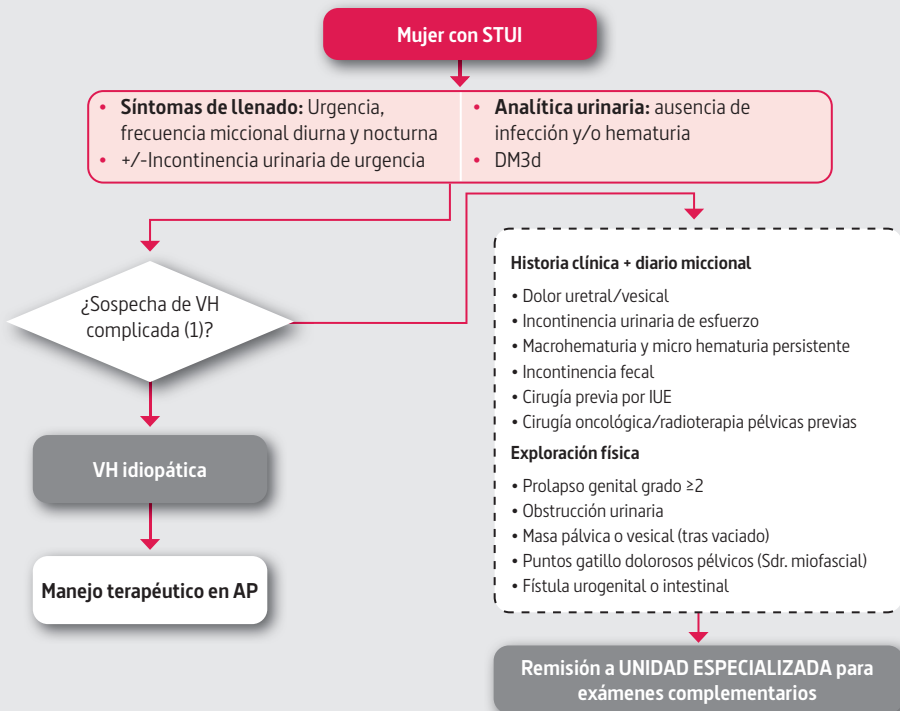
Mujer con STUI

• Síntomas de llenado: Urgencia, frecuencia miccional diurna y nocturna
• +/-Incontinencia urinaria de urgencia

• Analítica urinaria: ausencia de infección y/o hematuria
• DM3d

¿Sospecha de VH complicada (1)?

VH idiopática

Manejo terapéutico en AP

Historia clínica + diario miccional
• Dolor uretral/vesical
• Incontinencia urinaria de esfuerzo
• Macrohematuria y micro hematuria persistente
• Incontinencia fecal
• Cirugía previa por IUE
• Cirugía oncológica/radioterapia pélvicas previas

Exploración física
• Prolapso genital grado ≥2
• Obstrucción urinaria
• Masa pálvica o vesical (tras vaciado)
• Puntos gatillo dolorosos pélvicos (Sdr. miofascial)
• Fístula urogenital o intestinal

Remisión a UNIDAD ESPECIALIZADA para exámenes complementarios